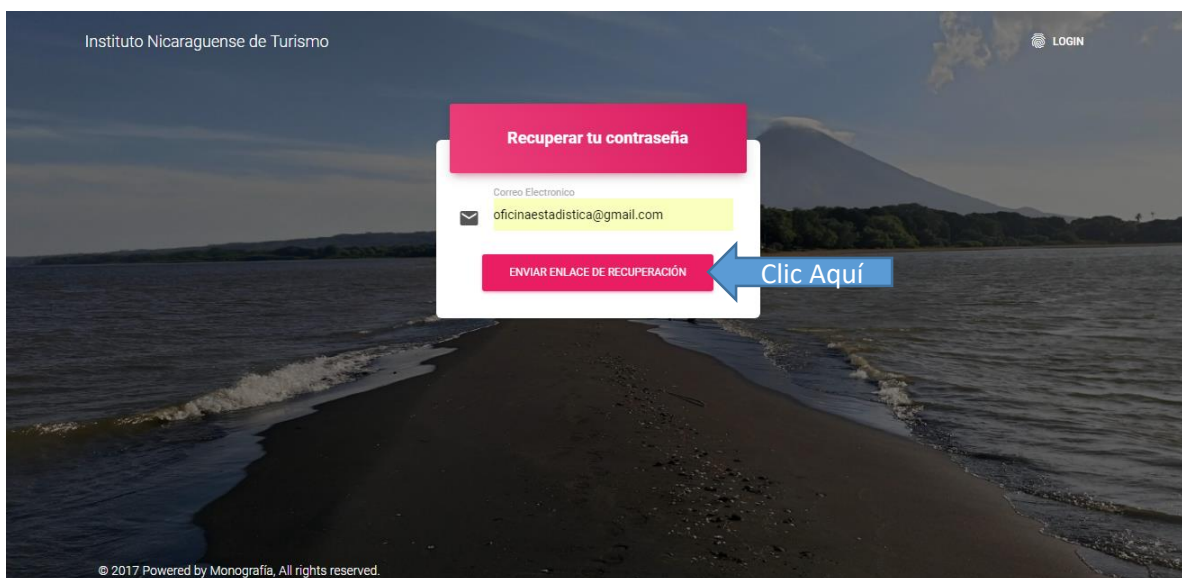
Instituto Nicaraguense de Turismo

LOGIN

Recuperar tu contraseña

Correo Electronico

oficinaestadistica@gmail.com

ENVIAR ENLACE DE RECUPERACIÓN

Clic Aquí

© 2017 Powered by Monografía, All rights reserved.